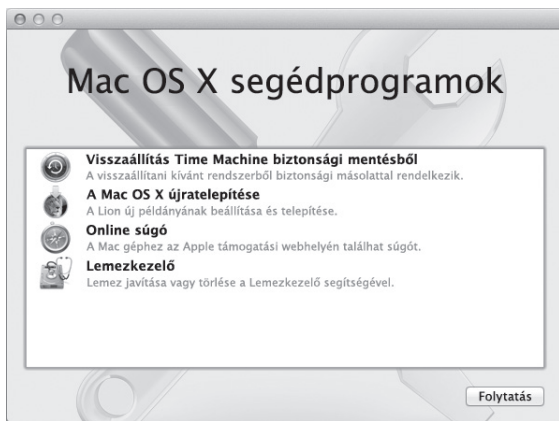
Mac OS X segédprogramok

Visszaállítás Time Machine biztonsági mentésből
A visszaállítani kívánt rendszerből biztonsági másolattal rendelkezik.

A Mac OS X újratelepítése
A Lion új példányának beállítása és telepítése.

Online súgó
A Mac géphez az Apple támogatási webhelyén találhat súgót.

Lemezkezelő
Lemez javítása vagy törlése a Lemezkezelő segítségével.

Folytatás